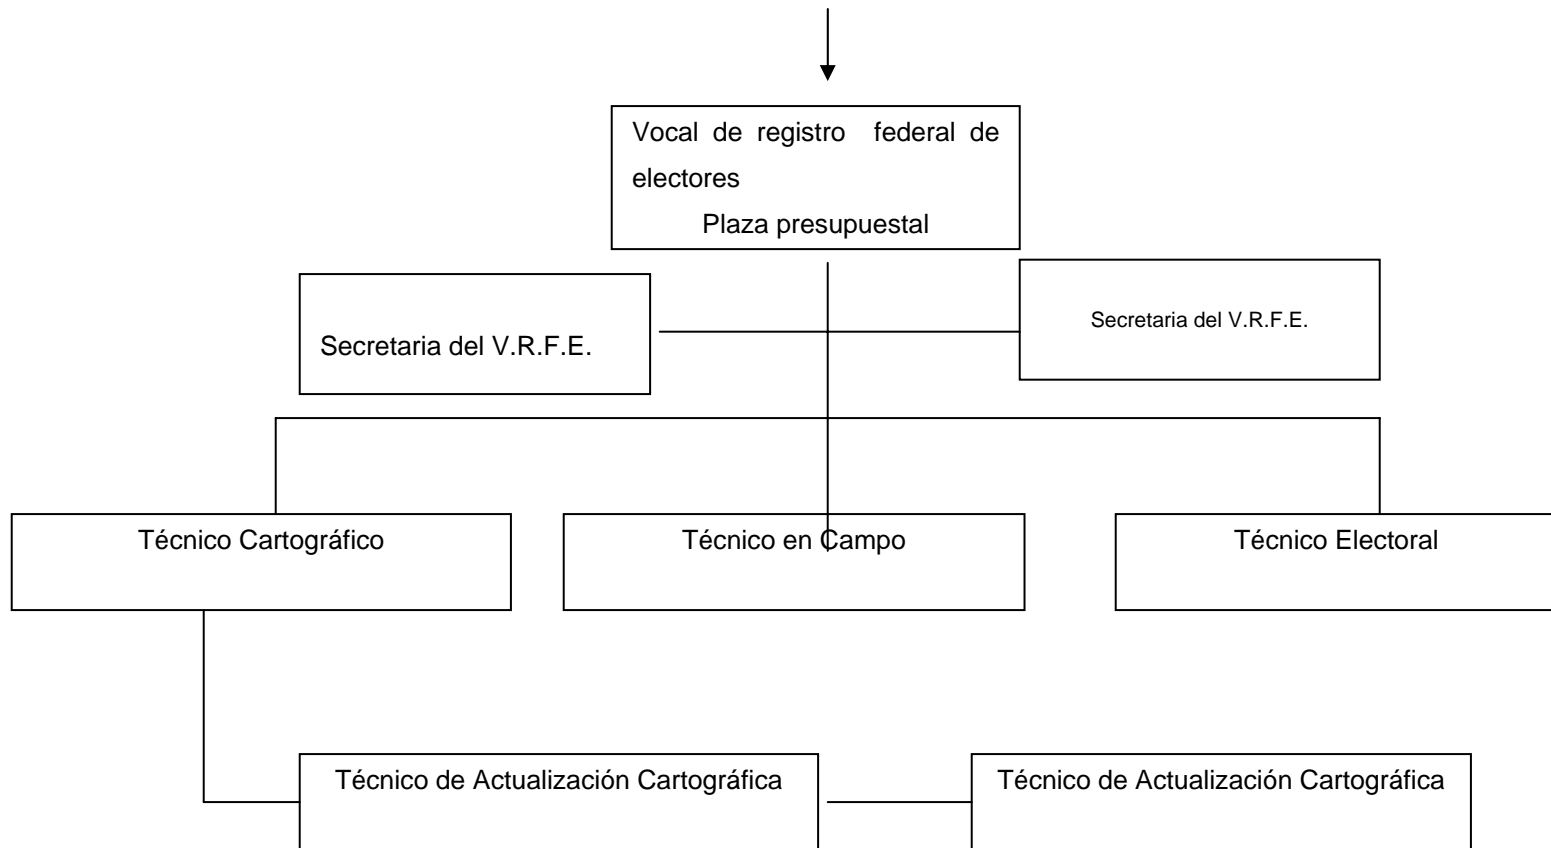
Vocal de registro federal de electores
Plaza presupuestal

Secretaria del V.R.F.E.

Secretaria del V.R.F.E.

Técnico Cartográfico

Técnico en Campo

Técnico Electoral

Técnico de Actualización Cartográfica

Técnico de Actualización Cartográfica